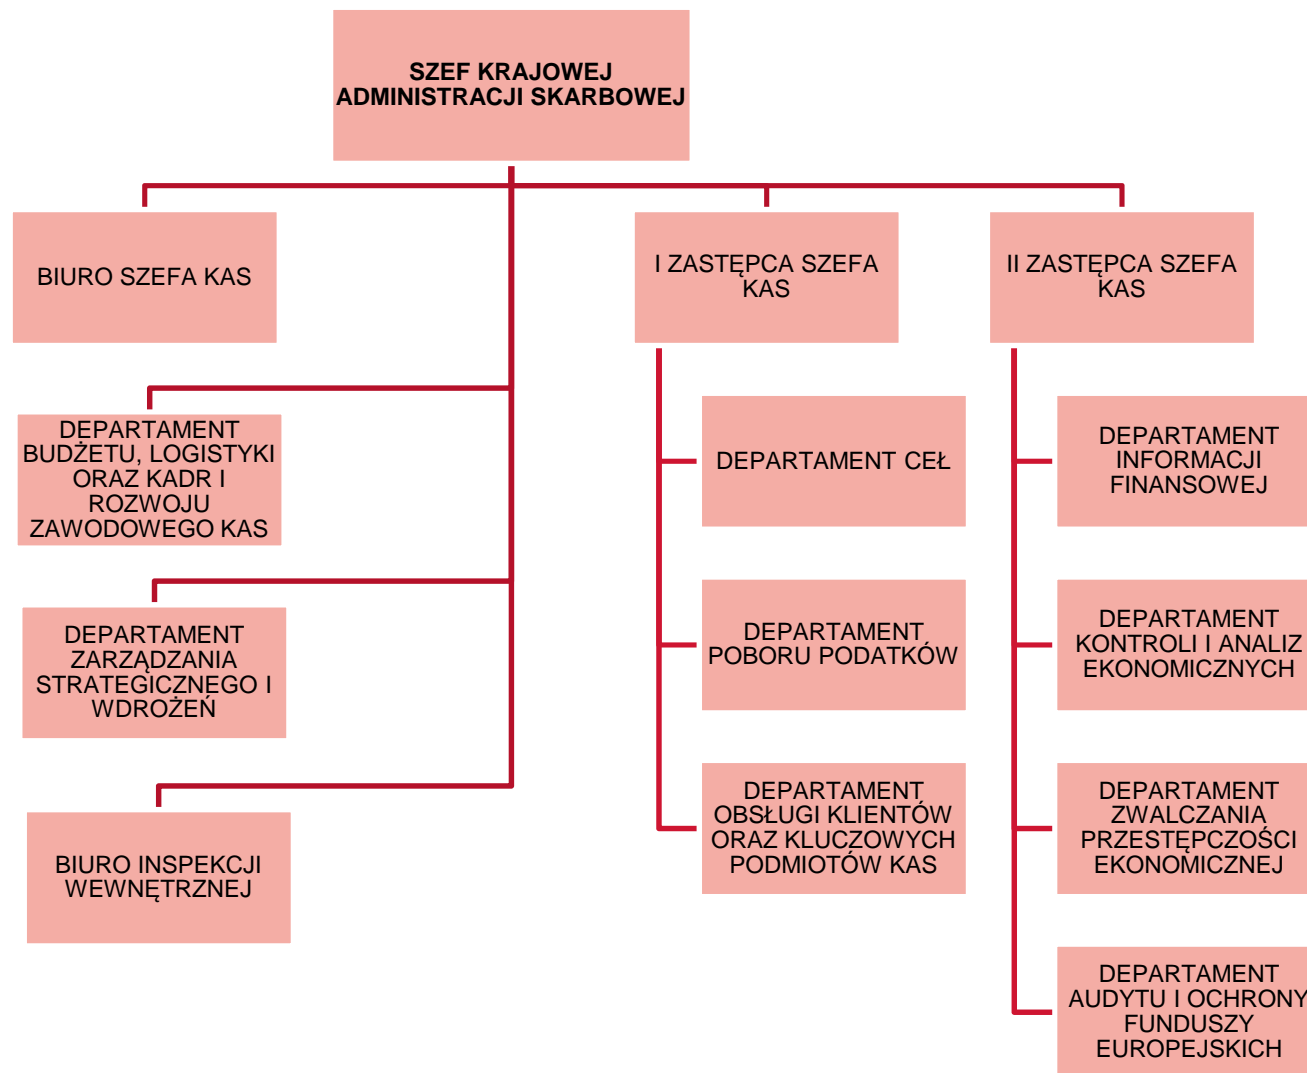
SZEF KRAJOWEJ ADMINISTRACJI SKARBOWEJ

BIURO SZEFA KAS

I ZASTĘPCA SZEFA KAS

II ZASTĘPCA SZEFA KAS

DEPARTAMENT BUDŻETU, LOGISTYKI ORAZ KADR I ROZWOJU ZAWODOWEGO KAS

DEPARTAMENT ZARZĄDZANIA STRATEGICZNEGO I WDROŻEŃ

BIURO INSPEKCJI WEWNĘTRZNEJ

DEPARTAMENT CEŁ

DEPARTAMENT POBORU PODATKÓW

DEPARTAMENT OBSŁUGI KLIENTÓW ORAZ KLUCZOWYCH PODMIOTÓW KAS

DEPARTAMENT INFORMACJI FINANSOWEJ

DEPARTAMENT KONTROLI I ANALIZ EKONOMICZNYCH

DEPARTAMENT ZWALCZANIA PRZESTĘPCZOŚCI EKONOMICZNEJ

DEPARTAMENT AUDYTU I OCHRONY FUNDUSZY EUROPEJSKICH